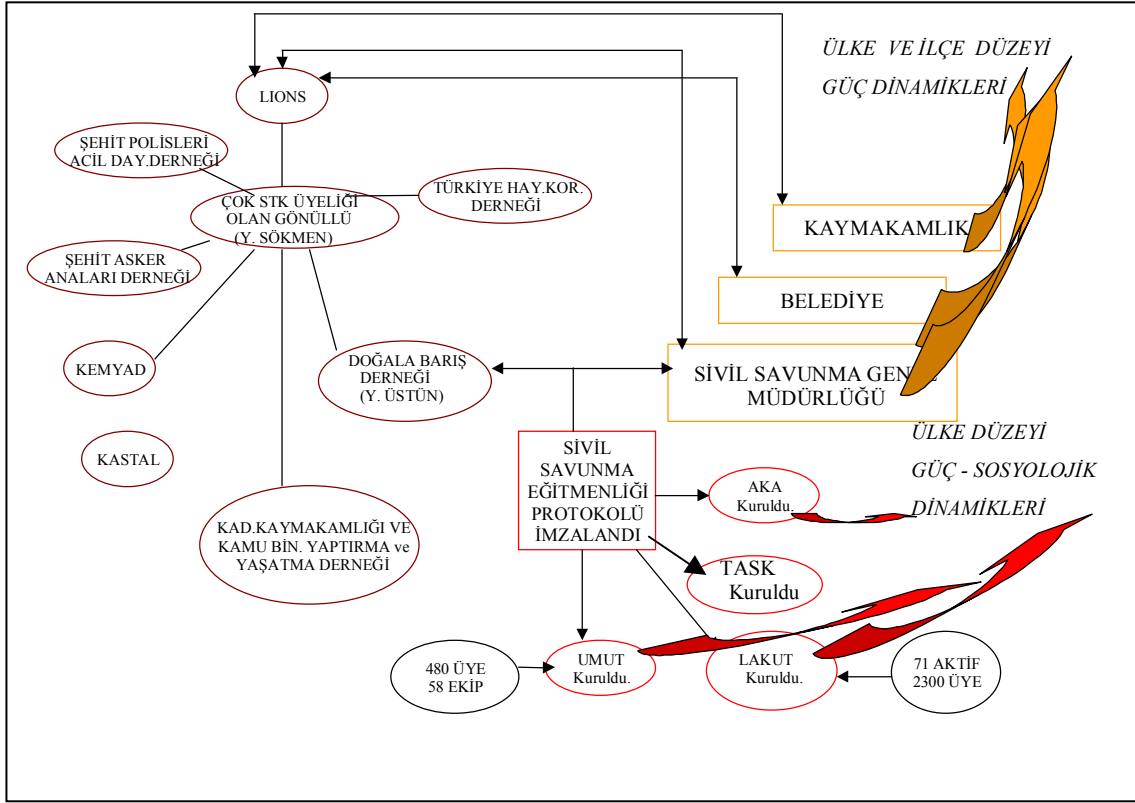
ÜLKE VE İLÇE DÜZEYİ
GÜÇ DİNAMİKLERİ

LIONS

ŞEHİT POLİSLERİ ACİL DAY.DERNEĞİ

ÇOK STK ÜYELİĞİ OLAN GÖNÜLLÜ (Y. SÖKMEN)

TÜRKİYE HAY.KOR. DERNEĞİ

ŞEHİT ASKER ANALARI DERNEĞİ

KAYMAKAMLIK

BELEDİYE

KEMYAD

DOĞALA BARIŞ DERNEĞİ (Y. ÜSTÜN)

SİVİL SAVUNMA GEN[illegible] MÜDÜRLÜĞÜ

ÜLKE DÜZEYİ
GÜÇ - SOSYOLOJİK
DİNAMİKLERİ

KASTAL

SİVİL SAVUNMA EĞİTMENLİĞİ PROTOKOLÜ İMZALANDI

AKA Kuruldu.

KAD.KAYMAKAMLIĞI VE KAMU BİN. YAPTIRMA ve YAŞATMA DERNEĞİ

TASK Kuruldu

480 ÜYE 58 EKİP

UMUT Kuruldu.

LAKUT Kuruldu.

71 AKTİF 2300 ÜYE